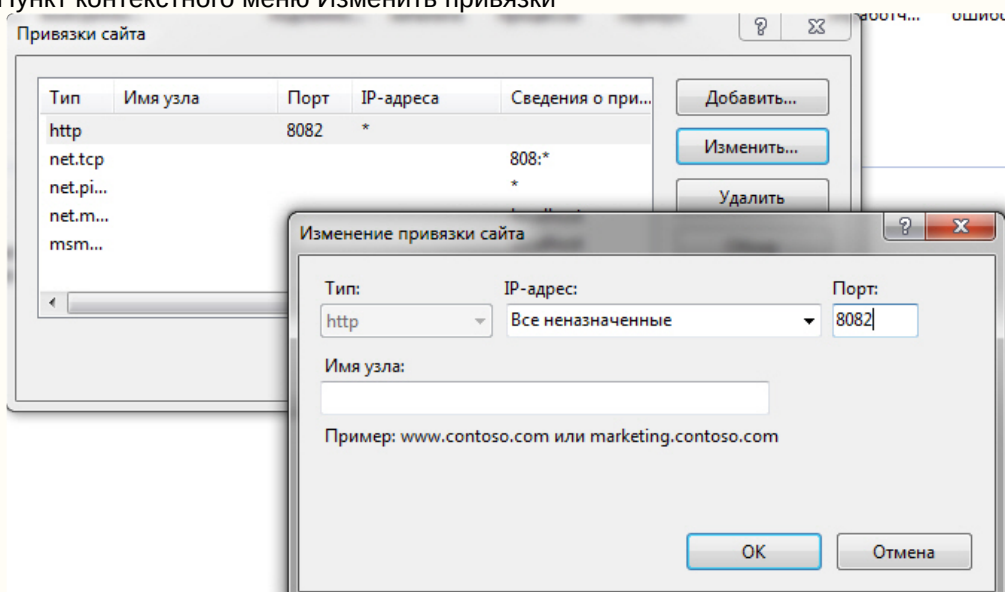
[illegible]ункт контекстного меню Изменить привязки

Привязки сайта

| Тип | Имя узла | Порт | IP-адреса | Сведения о при... |
|---|---|---|---|---|
| http | | 8082 | * | |
| net.tcp | | | | 808:* |
| net.pi... | | | | * |
| net.m... | | | | |
| msm... | | | | |

Добавить...
Изменить...
Удалить

Изменение привязки сайта

Тип:
http
IP-адрес:
Все неназначенные
Порт:
8082
Имя узла:
Пример: www.contoso.com или marketing.contoso.com
OK
Отмена